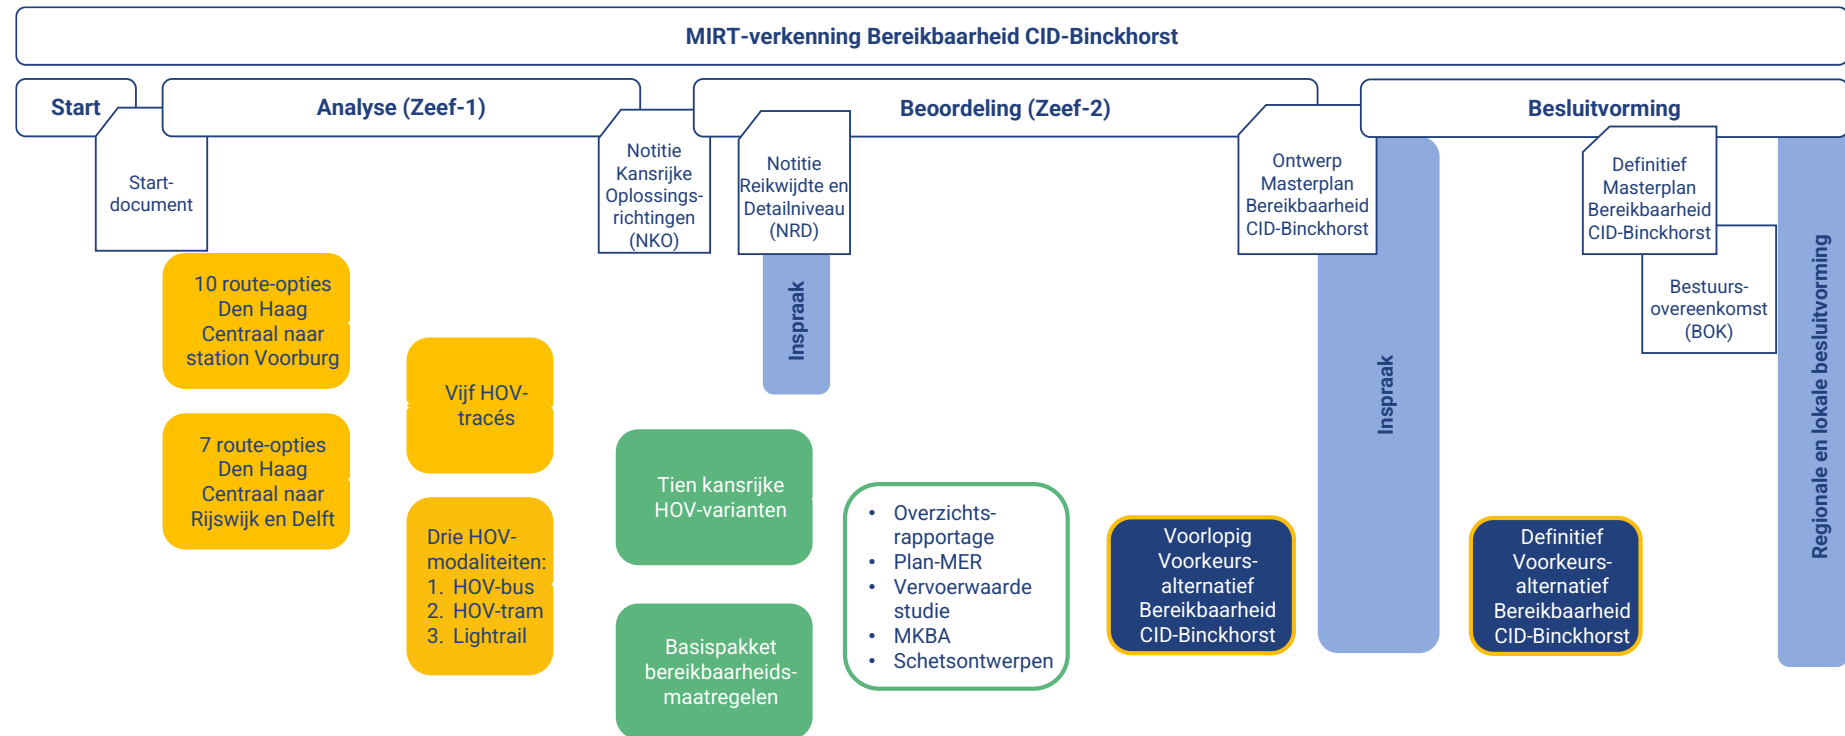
MIRT-verkenning Bereikbaarheid CID-Binckhorst

Start

Analyse (Zeef-1)

Beoordeling (Zeef-2)

Besluitvorming

Startdocument

Notitie Kansrijke Oplossingsrichtingen (NKO)

Notitie Reikwijdte en Detailniveau (NRD)

Ontwerp Masterplan Bereikbaarheid CID-Binckhorst

Definitief Masterplan Bereikbaarheid CID-Binckhorst

Bestuursovereenkomst (BOK)

Inspraak

Inspraak

Regionale en lokale besluitvorming

10 route-opties Den Haag Centraal naar station Voorburg

7 route-opties Den Haag Centraal naar Rijswijk en Delft

Vijf HOV-tracés

Drie HOV-modaliteiten:
1. HOV-bus
2. HOV-tram
3. Lightrail

Tien kansrijke HOV-varianten

Basispakket bereikbaarheidsmaatregelen

- Overzichtsrapportage
- Plan-MER
- Vervoerwaarde studie
- MKBA
- Schetsontwerpen

Voorlopig Voorkeursalternatief Bereikbaarheid CID-Binckhorst

Definitief Voorkeursalternatief Bereikbaarheid CID-Binckhorst